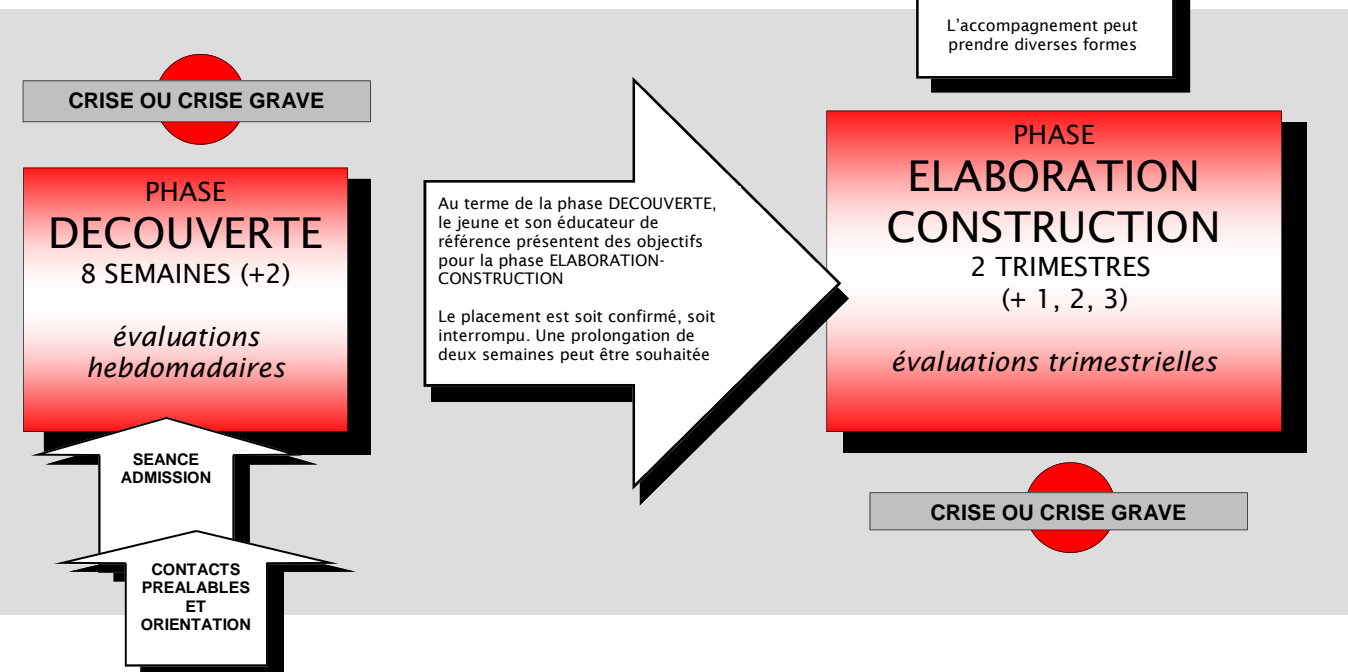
L’accompagnement peut prendre diverses formes

CRISE OU CRISE GRAVE

PHASE
DECOUVERTE
8 SEMAINES (+2)

évaluations hebdomadaires

SEANCE ADMISSION

CONTACTS PREALABLES ET ORIENTATION

Au terme de la phase DECOUVERTE, le jeune et son éducateur de référence présentent des objectifs pour la phase ELABORATION-CONSTRUCTION

Le placement est soit confirmé, soit interrompu. Une prolongation de deux semaines peut être souhaitée

PHASE
ELABORATION
CONSTRUCTION
2 TRIMESTRES
(+ 1, 2, 3)

évaluations trimestrielles

CRISE OU CRISE GRAVE